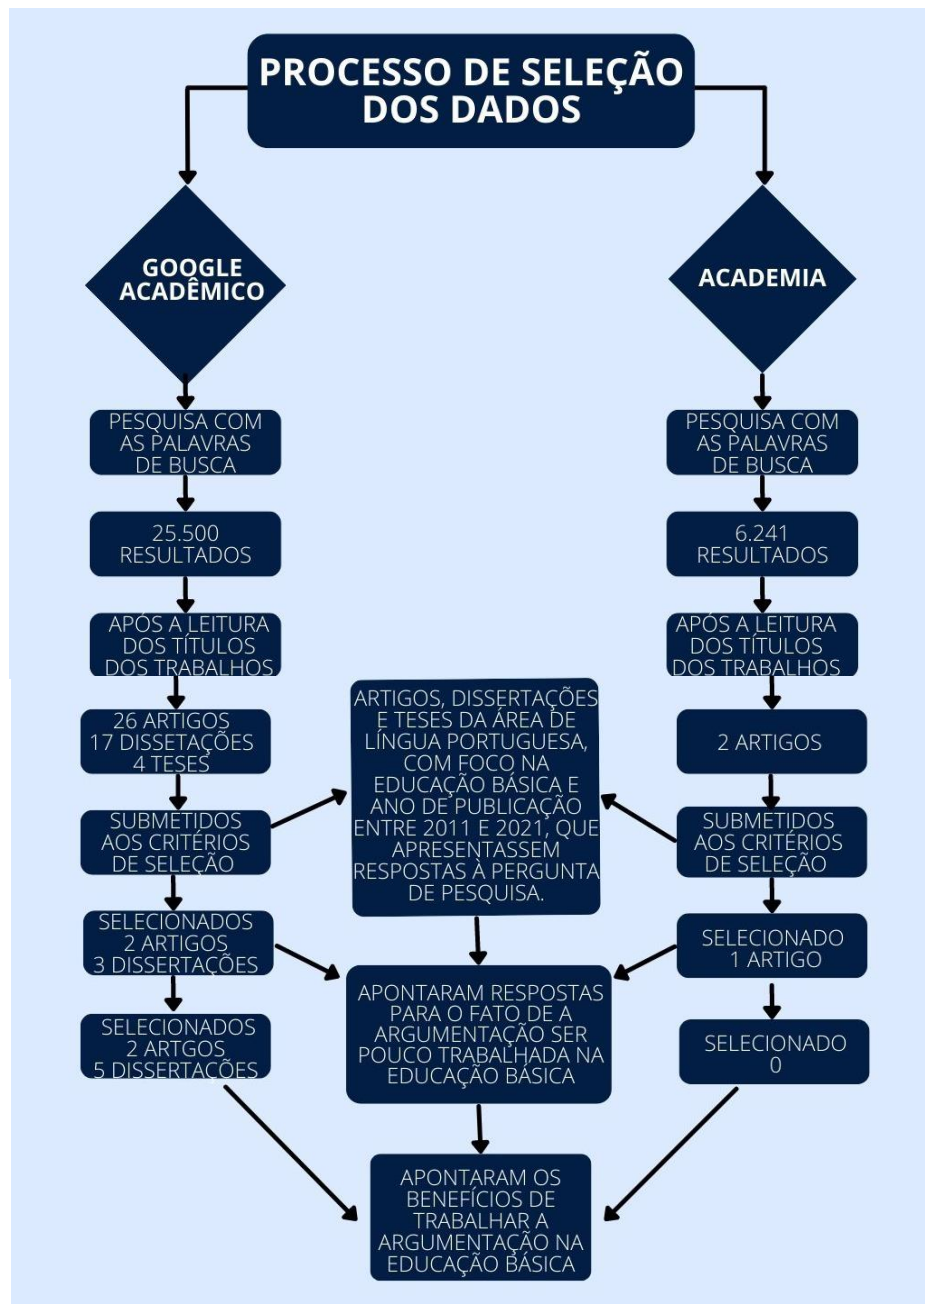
PROCESSO DE SELEÇÃO DOS DADOS

GOOGLE ACADÊMICO

ACADEMIA

PESQUISA COM AS PALAVRAS DE BUSCA

25.500 RESULTADOS

APÓS A LEITURA DOS TÍTULOS DOS TRABALHOS

26 ARTIGOS
17 DISSETAÇÕES
4 TESES

SUBMETIDOS AOS CRITÉRIOS DE SELEÇÃO

SELECIONADOS
2 ARTIGOS
3 DISSERTAÇÕES

SELECIONADOS
2 ARTGOS
5 DISSERTAÇÕES

PESQUISA COM AS PALAVRAS DE BUSCA

6.241 RESULTADOS

APÓS A LEITURA DOS TÍTULOS DOS TRABALHOS

2 ARTIGOS

SUBMETIDOS AOS CRITÉRIOS DE SELEÇÃO

SELECIONADO 1 ARTIGO

SELECIONADO 0

ARTIGOS, DISSERTAÇÕES E TESES DA ÁREA DE LÍNGUA PORTUGUESA, COM FOCO NA EDUCAÇÃO BÁSICA E ANO DE PUBLICAÇÃO ENTRE 2011 E 2021, QUE APRESENTASSEM RESPOSTAS À PERGUNTA DE PESQUISA.

APONTARAM RESPOSTAS PARA O FATO DE A ARGUMENTAÇÃO SER POUCO TRABALHADA NA EDUCAÇÃO BÁSICA

APONTARAM OS BENEFÍCIOS DE TRABALHAR A ARGUMENTAÇÃO NA EDUCAÇÃO BÁSICA